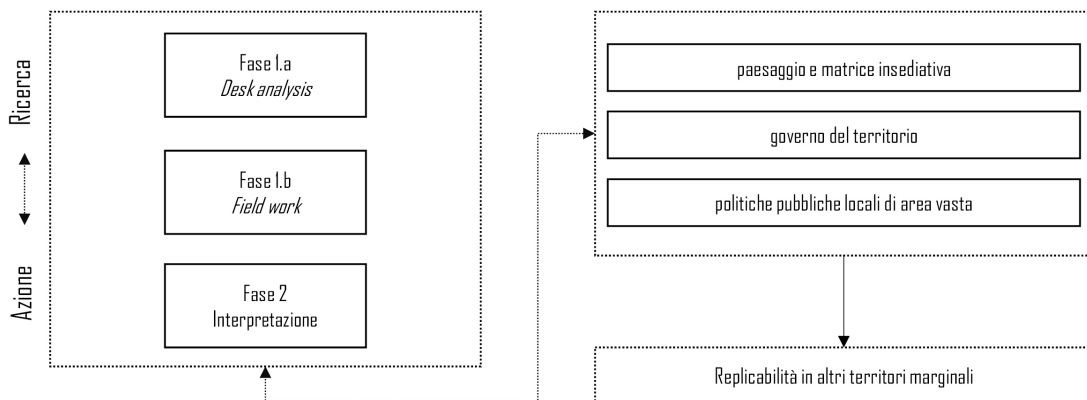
Ricerca

Azione

Fase 1.a
*Desk analysis*

Fase 1.b
*Field work*

Fase 2
Interpretazione

paesaggio e matrice insediativa

governo del territorio

politiche pubbliche locali di area vasta

Replicabilità in altri territori marginali